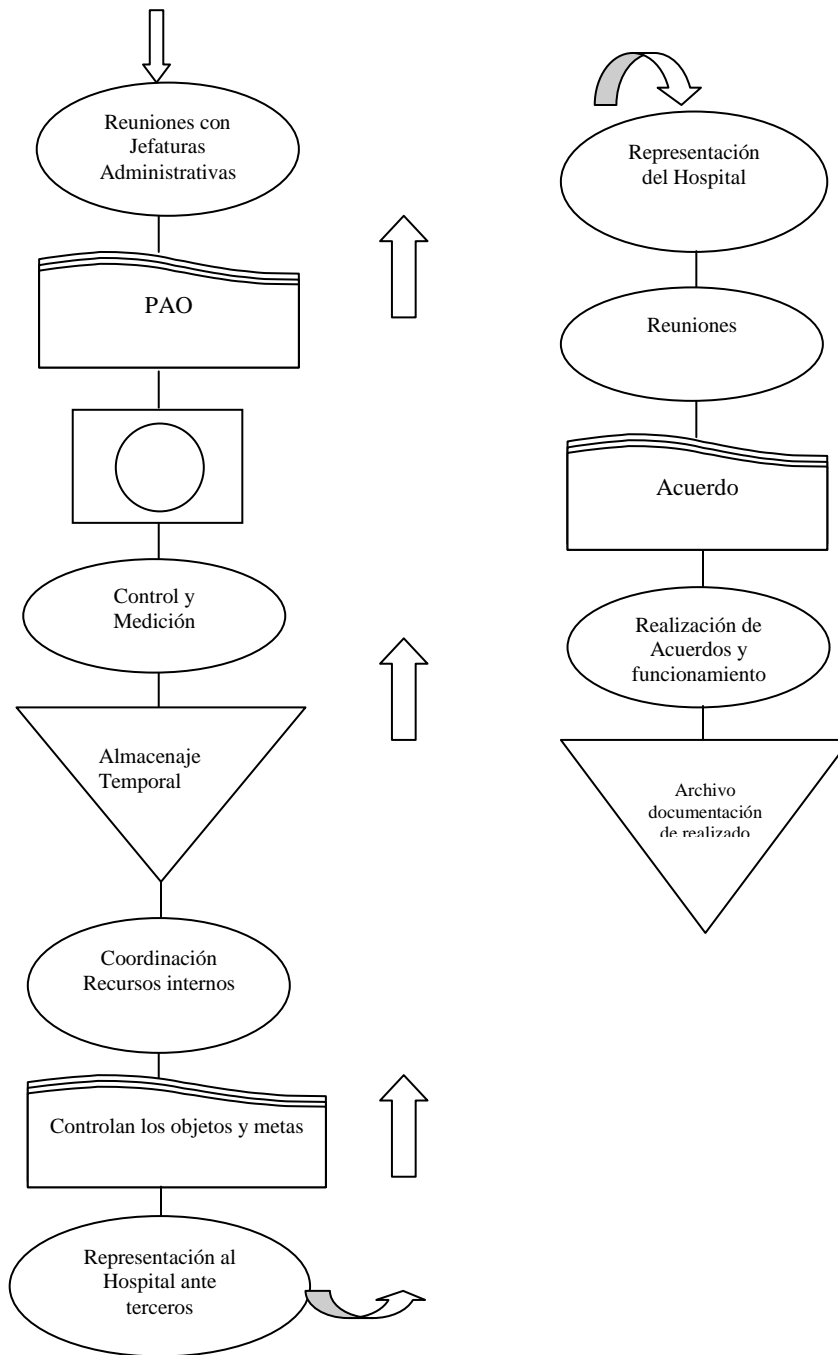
Reuniones con Jefaturas Administrativas

PAO

Control y Medición

Almacenaje Temporal

Coordinación Recursos internos

Controlan los objetos y metas

Representación al Hospital ante terceros

Representación del Hospital

Reuniones

Acuerdo

Realización de Acuerdos y funcionamiento

Archivo documentación de realizado